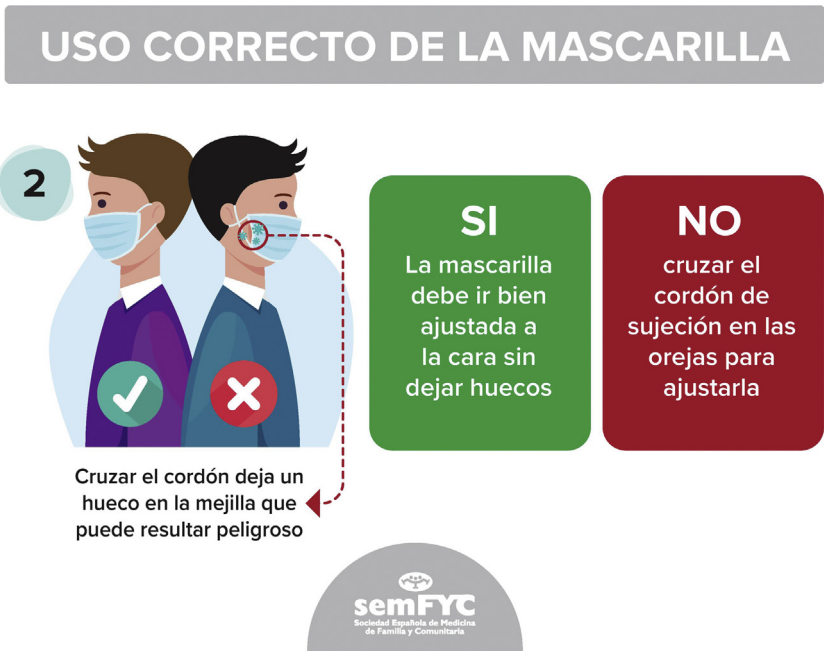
USO CORRECTO DE LA MASCARILLA

2

SI
La mascarilla debe ir bien ajustada a la cara sin dejar huecos

NO
cruzar el cordón de sujeción en las orejas para ajustarla

Cruzar el cordón deja un hueco en la mejilla que puede resultar peligroso

semFYC
Sociedad Española de Medicina de Familia y Comunitaria